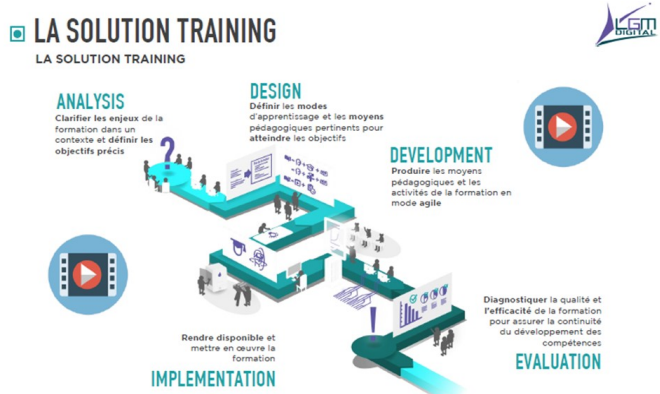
LA SOLUTION TRAINING

LGM DIGITAL

LA SOLUTION TRAINING

ANALYSIS
Clarifier les enjeux de la formation dans un contexte et définir les objectifs précis

DESIGN
Définir les modes d'apprentissage et les moyens pédagogiques pertinents pour atteindre les objectifs

DEVELOPMENT
Produire les moyens pédagogiques et les activités de la formation en mode agile

Diagnostiquer la qualité et l'efficacité de la formation pour assurer la continuité du développement des compétences
EVALUATION

Rendre disponible et mettre en œuvre la formation
IMPLEMENTATION